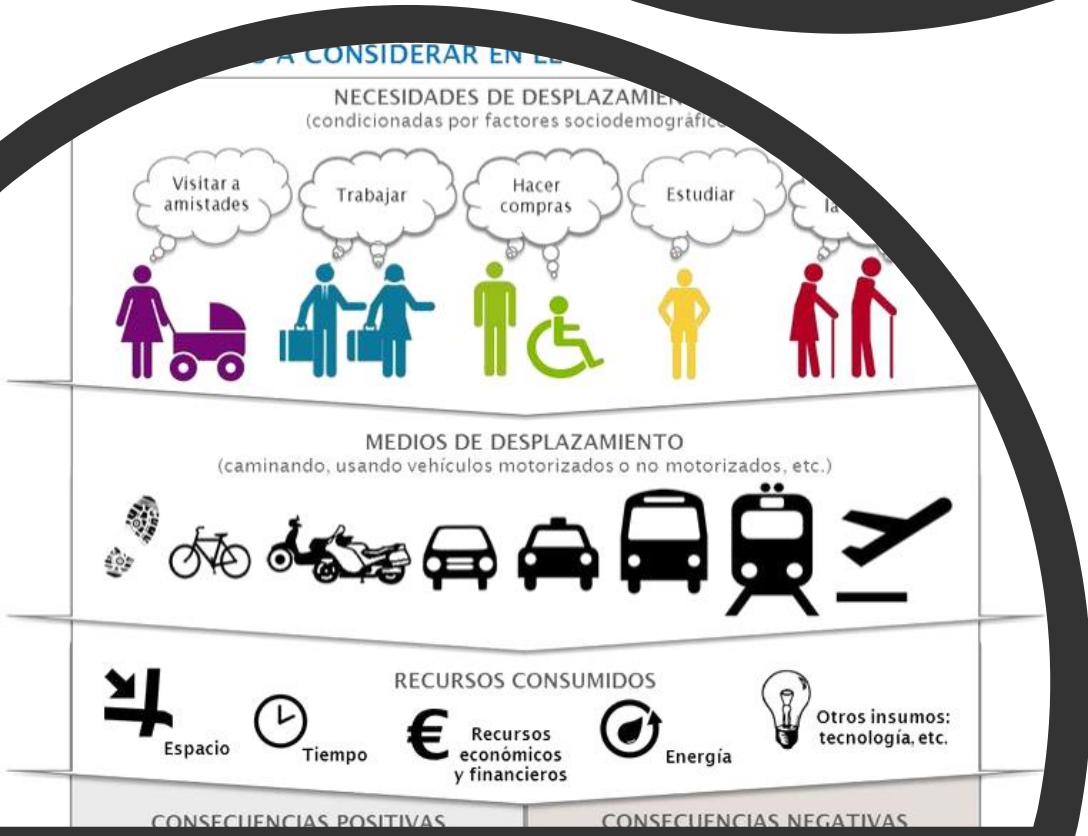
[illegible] A CONSIDERAR EN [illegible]

NECESIDADES DE DESPLAZAMIEN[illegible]
(condicionadas por factores sociodemográfic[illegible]

Visitar a amistades

Trabajar

Hacer compras

Estudiar

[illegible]

MEDIOS DE DESPLAZAMIENTO
(caminando, usando vehículos motorizados o no motorizados, etc.)

RECURSOS CONSUMIDOS

Espacio

Tiempo

Recursos económicos y financieros

Energía

Otros insumos: tecnología, etc.

CONSECUENCIAS POSITIVAS

CONSECUENCIAS NEGATIVAS